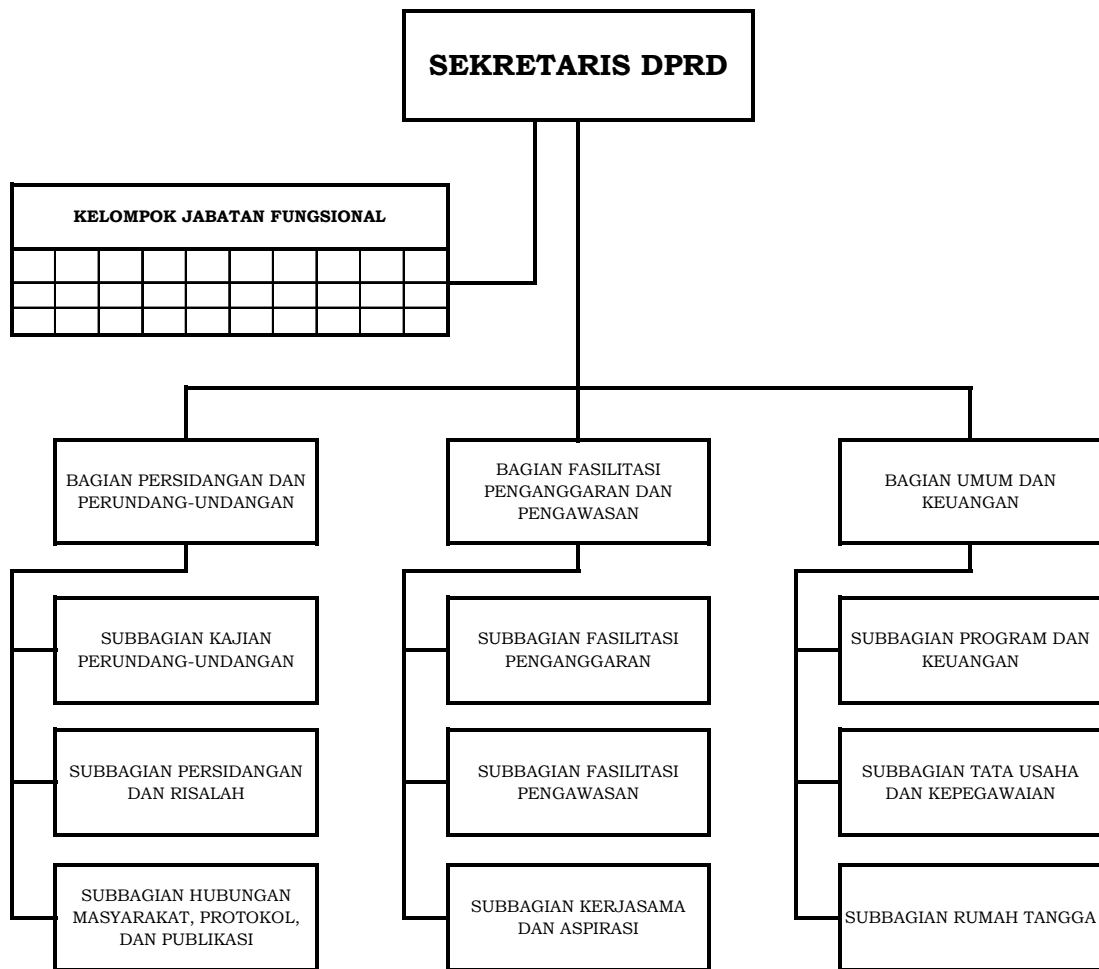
SEKRETARIS DPRD

KELOMPOK JABATAN FUNGSIONAL

BAGIAN PERSIDANGAN DAN PERUNDANG-UNDANGAN

SUBBAGIAN KAJIAN PERUNDANG-UNDANGAN

SUBBAGIAN PERSIDANGAN DAN RISALAH

SUBBAGIAN HUBUNGAN MASYARAKAT, PROTOKOL, DAN PUBLIKASI

BAGIAN FASILITASI PENGANGGARAN DAN PENGAWASAN

SUBBAGIAN FASILITASI PENGANGGARAN

SUBBAGIAN FASILITASI PENGAWASAN

SUBBAGIAN KERJASAMA DAN ASPIRASI

BAGIAN UMUM DAN KEUANGAN

SUBBAGIAN PROGRAM DAN KEUANGAN

SUBBAGIAN TATA USAHA DAN KEPEGAWAIAN

SUBBAGIAN RUMAH TANGGA